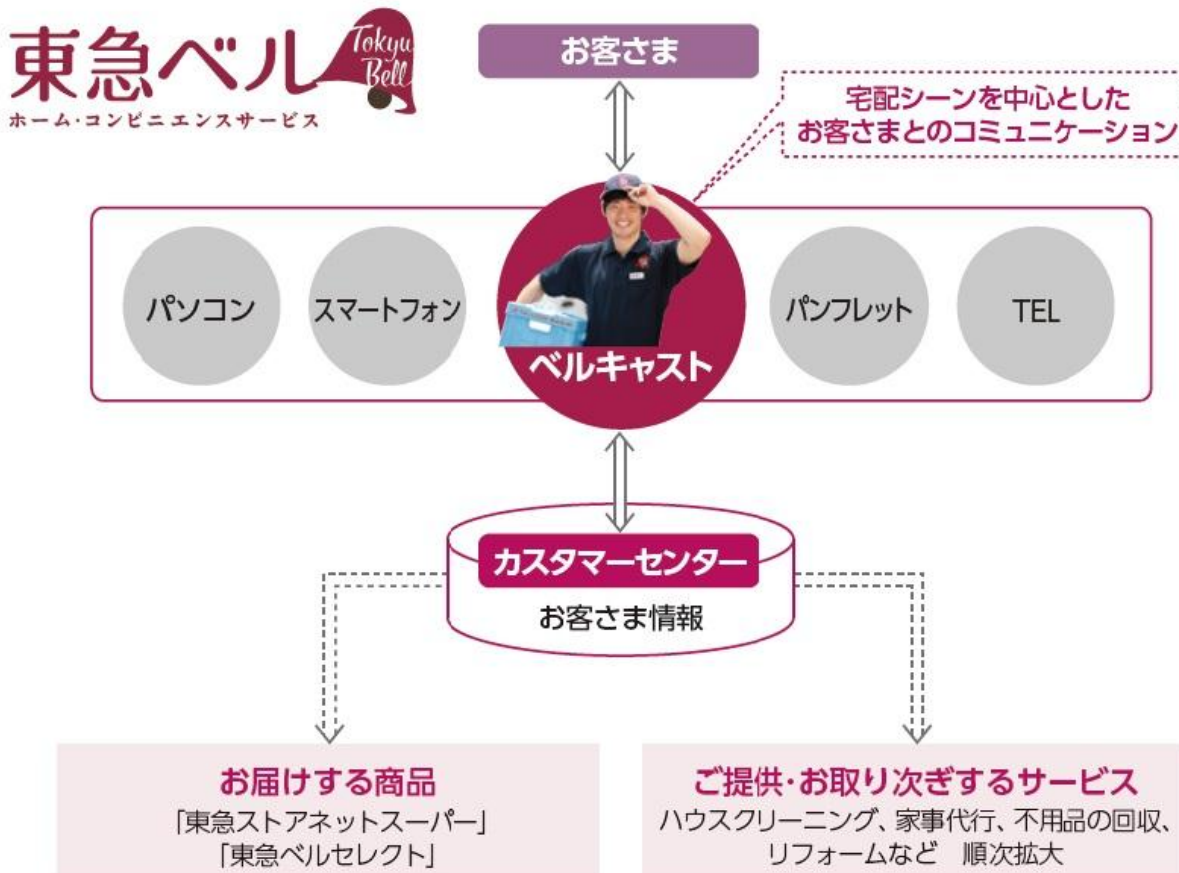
東急ベル
Tokyu Bell
ホーム・コンビニエンスサービス

お客さま

宅配シーンを中心とした
お客さまとのコミュニケーション

パソコン

スマートフォン

ベルキャスト

パンフレット

TEL

カスタマーセンター
お客さま情報

お届けする商品
「東急ストアネットスーパー」
「東急ベルセレクト」

ご提供・お取り次ぎするサービス
ハウスクリーニング、家事代行、不用品の回収、リフォームなど　順次拡大